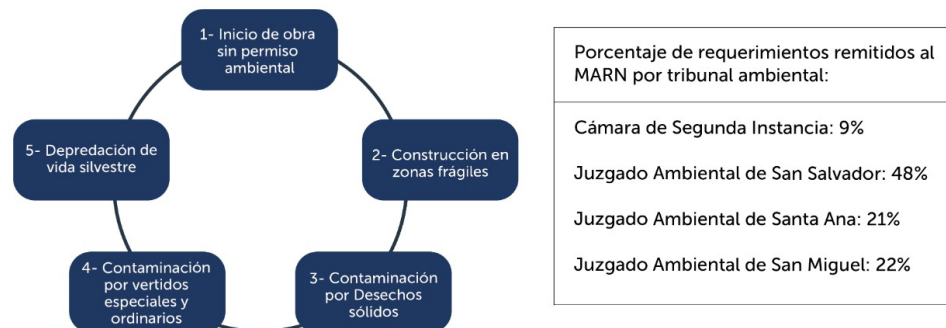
1- Inicio de obra sin permiso ambiental

2- Construcción en zonas frágiles

3- Contaminación por Desechos sólidos

4- Contaminación por vertidos especiales y ordinarios

5- Depredación de vida silvestre

Porcentaje de requerimientos remitidos al MARN por tribunal ambiental:

Cámara de Segunda Instancia: 9%

Juzgado Ambiental de San Salvador: 48%

Juzgado Ambiental de Santa Ana: 21%

Juzgado Ambiental de San Miguel: 22%